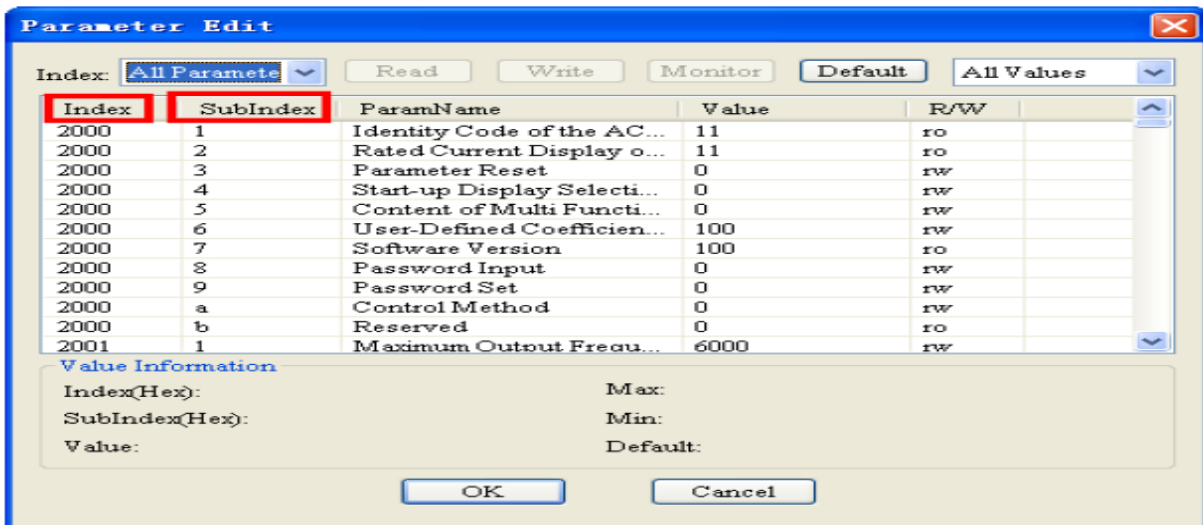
Parameter Edit

Index: All Paramete Read Write Monitor Default All Values

| Index | SubIndex | ParamName | Value | R/W |
|---|---|---|---|---|
| 2000 | 1 | Identity Code of the AC... | 11 | ro |
| 2000 | 2 | Rated Current Display o... | 11 | ro |
| 2000 | 3 | Parameter Reset | 0 | rw |
| 2000 | 4 | Start-up Display Selecti... | 0 | rw |
| 2000 | 5 | Content of Multi Functi... | 0 | rw |
| 2000 | 6 | User-Defined Coefficien... | 100 | rw |
| 2000 | 7 | Software Version | 100 | ro |
| 2000 | 8 | Password Input | 0 | rw |
| 2000 | 9 | Password Set | 0 | rw |
| 2000 | a | Control Method | 0 | rw |
| 2000 | b | Reserved | 0 | ro |
| 2001 | 1 | Maximum Output Frequ... | 6000 | rw |

Value Information

Index(Hex):
SubIndex(Hex):
Value:
Max:
Min:
Default:

OK Cancel